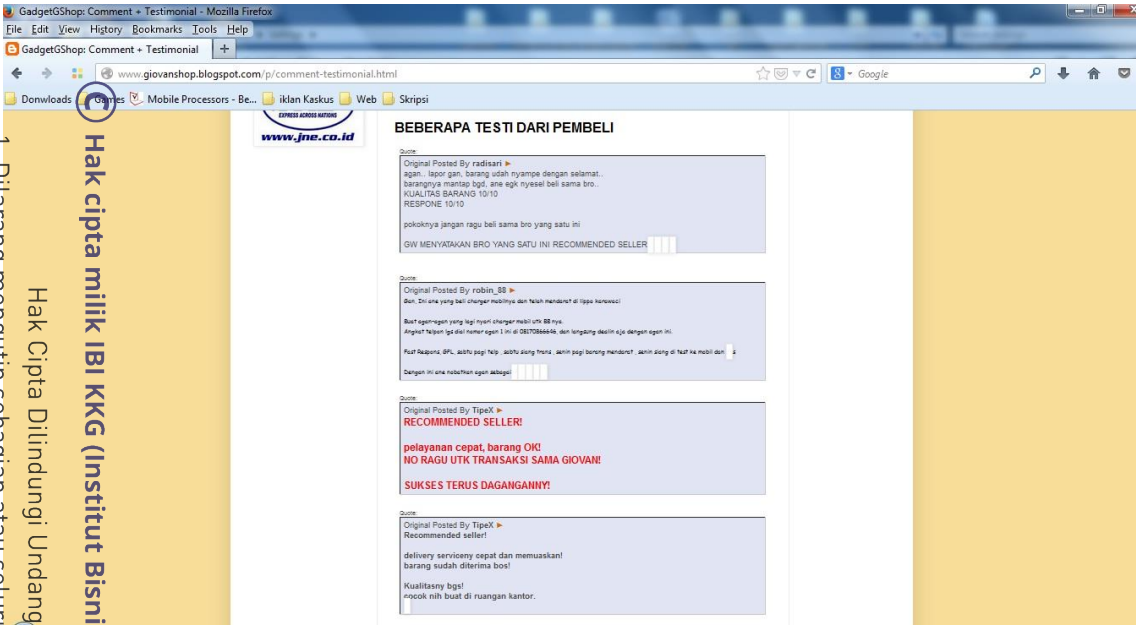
GadgetGShop: Comment + Testimonial - Mozilla Firefox

File Edit View History Bookmarks Tools Help

GadgetGShop: Comment + Testimonial +

www.giovanshop.blogspot.com/p/comment-testimonial.html

Google

Donwloads Games Mobile Processors - Be... iklan Kaskus Web Skripsi

EXPRESS ACROSS NATIONS
www.jne.co.id

BEBERAPA TESTI DARI PEMBELI

Quote:
Original Posted By radisari
agan.. lapor gan, barang udah nyampe dengan selamat..
barangnya mantap bgd, ane egk nyesel beli sama bro..
KUALITAS BARANG 10/10
RESPONE 10/10

pokoknya jangan ragu beli sama bro yang satu ini

GW MENYATAKAN BRO YANG SATU INI RECOMMENDED SELLER

Quote:
Original Posted By robin_88
Gan, Ini ane yang beli charger mobilnya dan telah mendarat di lippo karawaci

Buat agan-agan yang lagi nyari charger mobil utk BB nya.
Angkat telpon lgs dial nomor agan 1 ini di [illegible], dan langsung dealin aja dengan agan ini.

Fast Respond, GPL, sabtu pagi telp , sabtu siang trans , senin pagi barang mendarat , senin siang di test ke mobil dan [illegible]

Dengan ini ane nobatkan agan sebagai

Quote:
Original Posted By TipeX
RECOMMENDED SELLER!

pelayanan cepat, barang OK!
NO RAGU UTK TRANSAKSI SAMA GIOVAN!

SUKSES TERUS DAGANGANNY!

Quote:
Original Posted By TipeX
Recommended seller!

delivery serviceny cepat dan memuaskan!
barang sudah diterima bos!

Kualitasny bgs!
cocok nih buat di ruangan kantor.

Hak cipta milik IBI KKG (Institut Bisni

Hak Cipta Dilindungi Undang

1. Dilarang mengutip sebagian atau selur